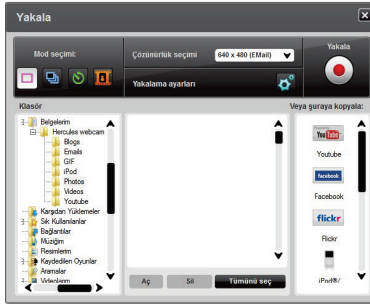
Yakala

Mod seçimi:

Çözünürlük seçimi
640 x 480 (EMail)

Yakalama ayarları

Yakala

Klasör

Belgelerim
Hercules webcam
Blogs
Emails
GIF
iPod
Photos
Videos
Youtube
Karşıdan Yüklemeler
Sık Kullanılanlar
Bağlantılar
Müziğim
Resimlerim
Kaydedilen Oyunlar
Aramalar
Videolarım

Aç
Sil
Tümünü seç

Veya şuraya kopyala:

YouTube
Youtube
facebook
Facebook
flickr
Flickr
iPod®